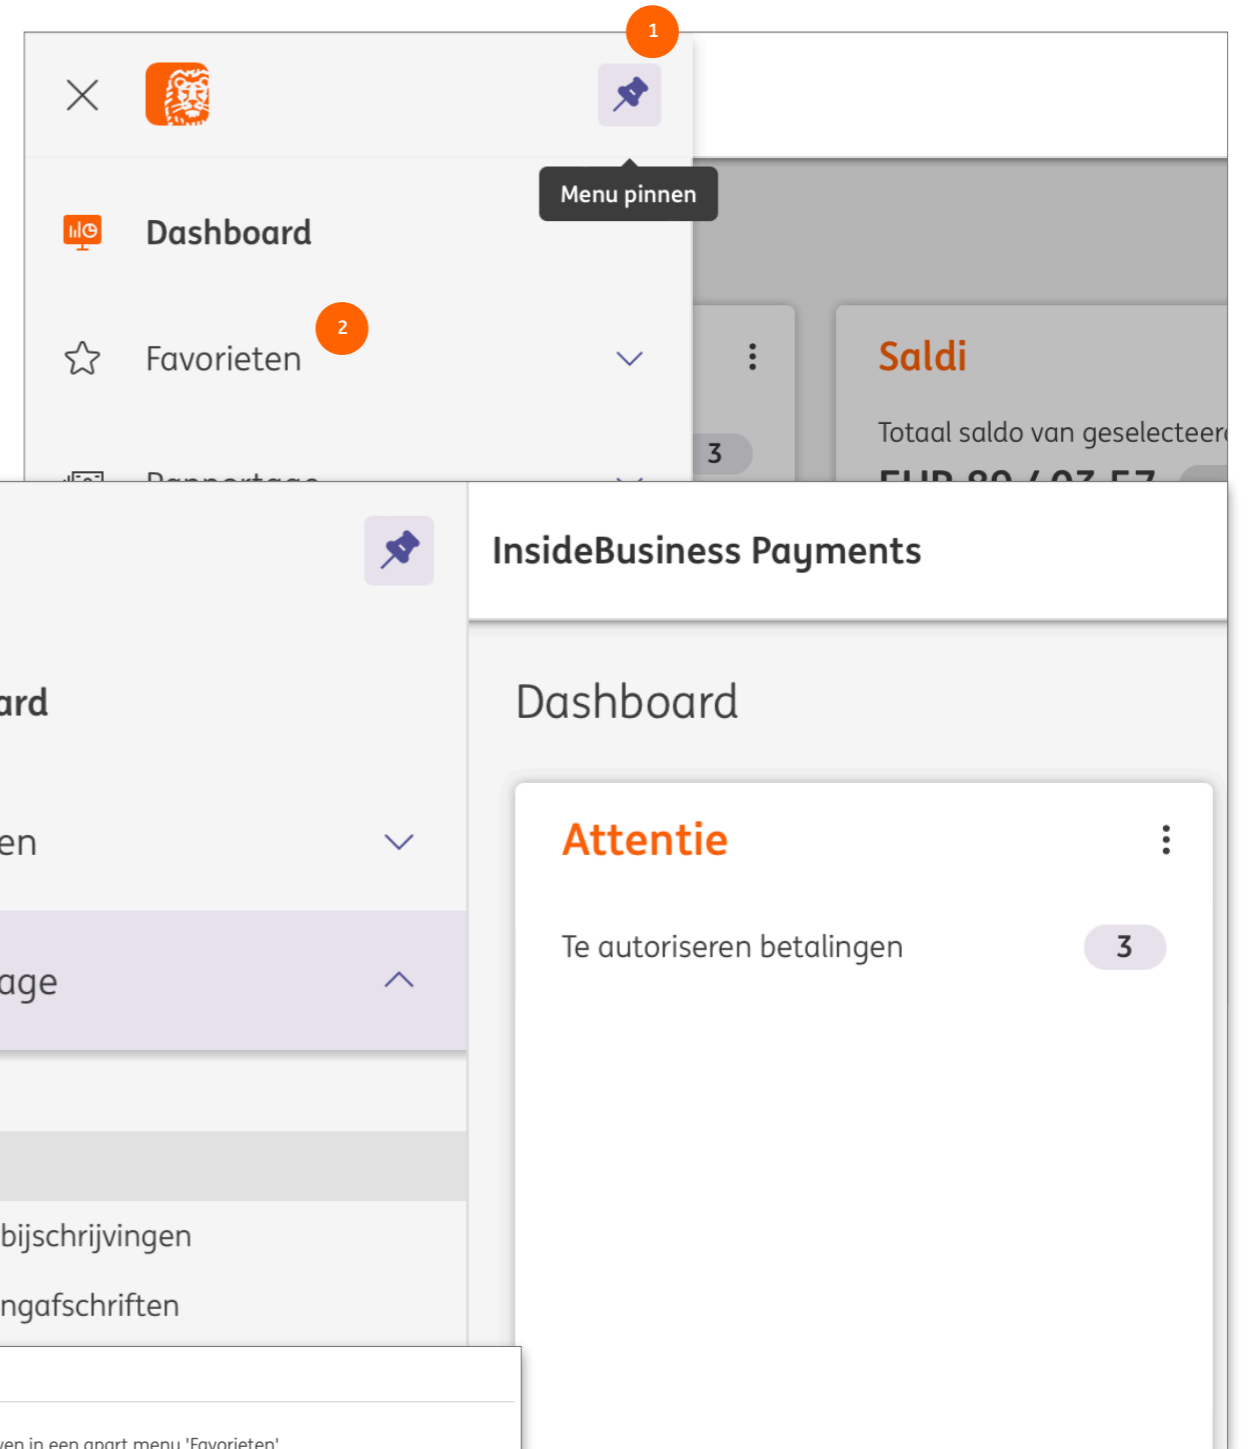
1

Menu pinnen

Dashboard

Favorieten

2

Rapportage

3

Saldi

Totaal saldo van geselecteer

EUR 80.403,57

InsideBusiness Payments

ard

en

age

bijschrijvingen

ngafschriften

ven in een apart menu 'Favorieten'

Dashboard

Attentie

Te autoriseren betalingen

3